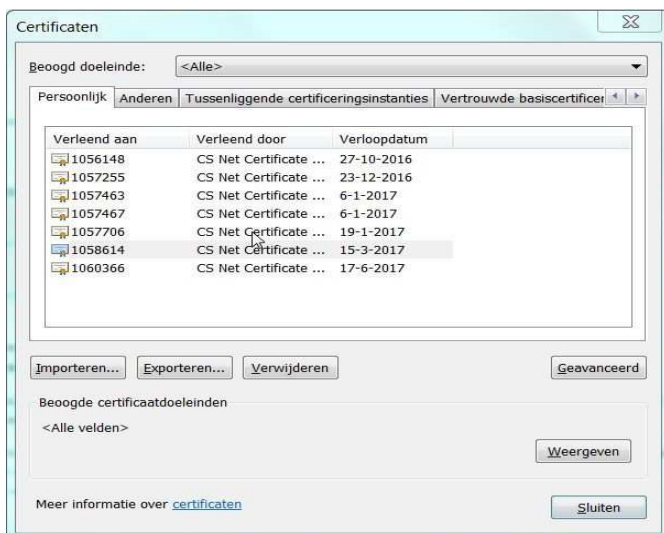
Certificaten

Beoogd doeleinde: <Alle>

Persoonlijk | Anderen | Tussenliggende certificeringsinstanties | Vertrouwde basiscertificer

| Verleend aan | Verleend door | Verloopdatum |
|---|---|---|
| 1056148 | CS Net Certificate ... | 27-10-2016 |
| 1057255 | CS Net Certificate ... | 23-12-2016 |
| 1057463 | CS Net Certificate ... | 6-1-2017 |
| 1057467 | CS Net Certificate ... | 6-1-2017 |
| 1057706 | CS Net Certificate ... | 19-1-2017 |
| 1058614 | CS Net Certificate ... | 15-3-2017 |
| 1060366 | CS Net Certificate ... | 17-6-2017 |

Importeren... Exporteren... Verwijderen Geavanceerd

Beoogde certificaatdoeleinden

<Alle velden>

Weergeven

Meer informatie over certificaten

Sluiten